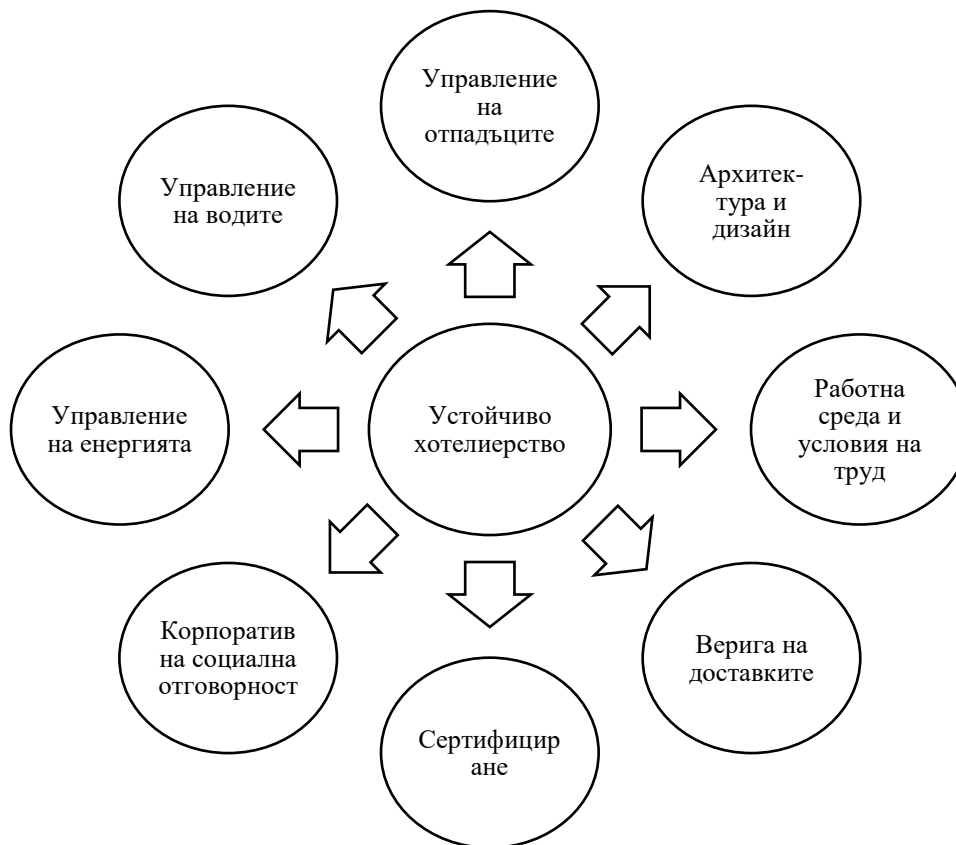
Управление на отпадъците

Управление на водите

Архитектура и дизайн

Управление на енергията

Устойчиво хотелиерство

Работна среда и условия на труд

Корпоратив на социална отговорност

Верига на доставките

Сертифицир ане